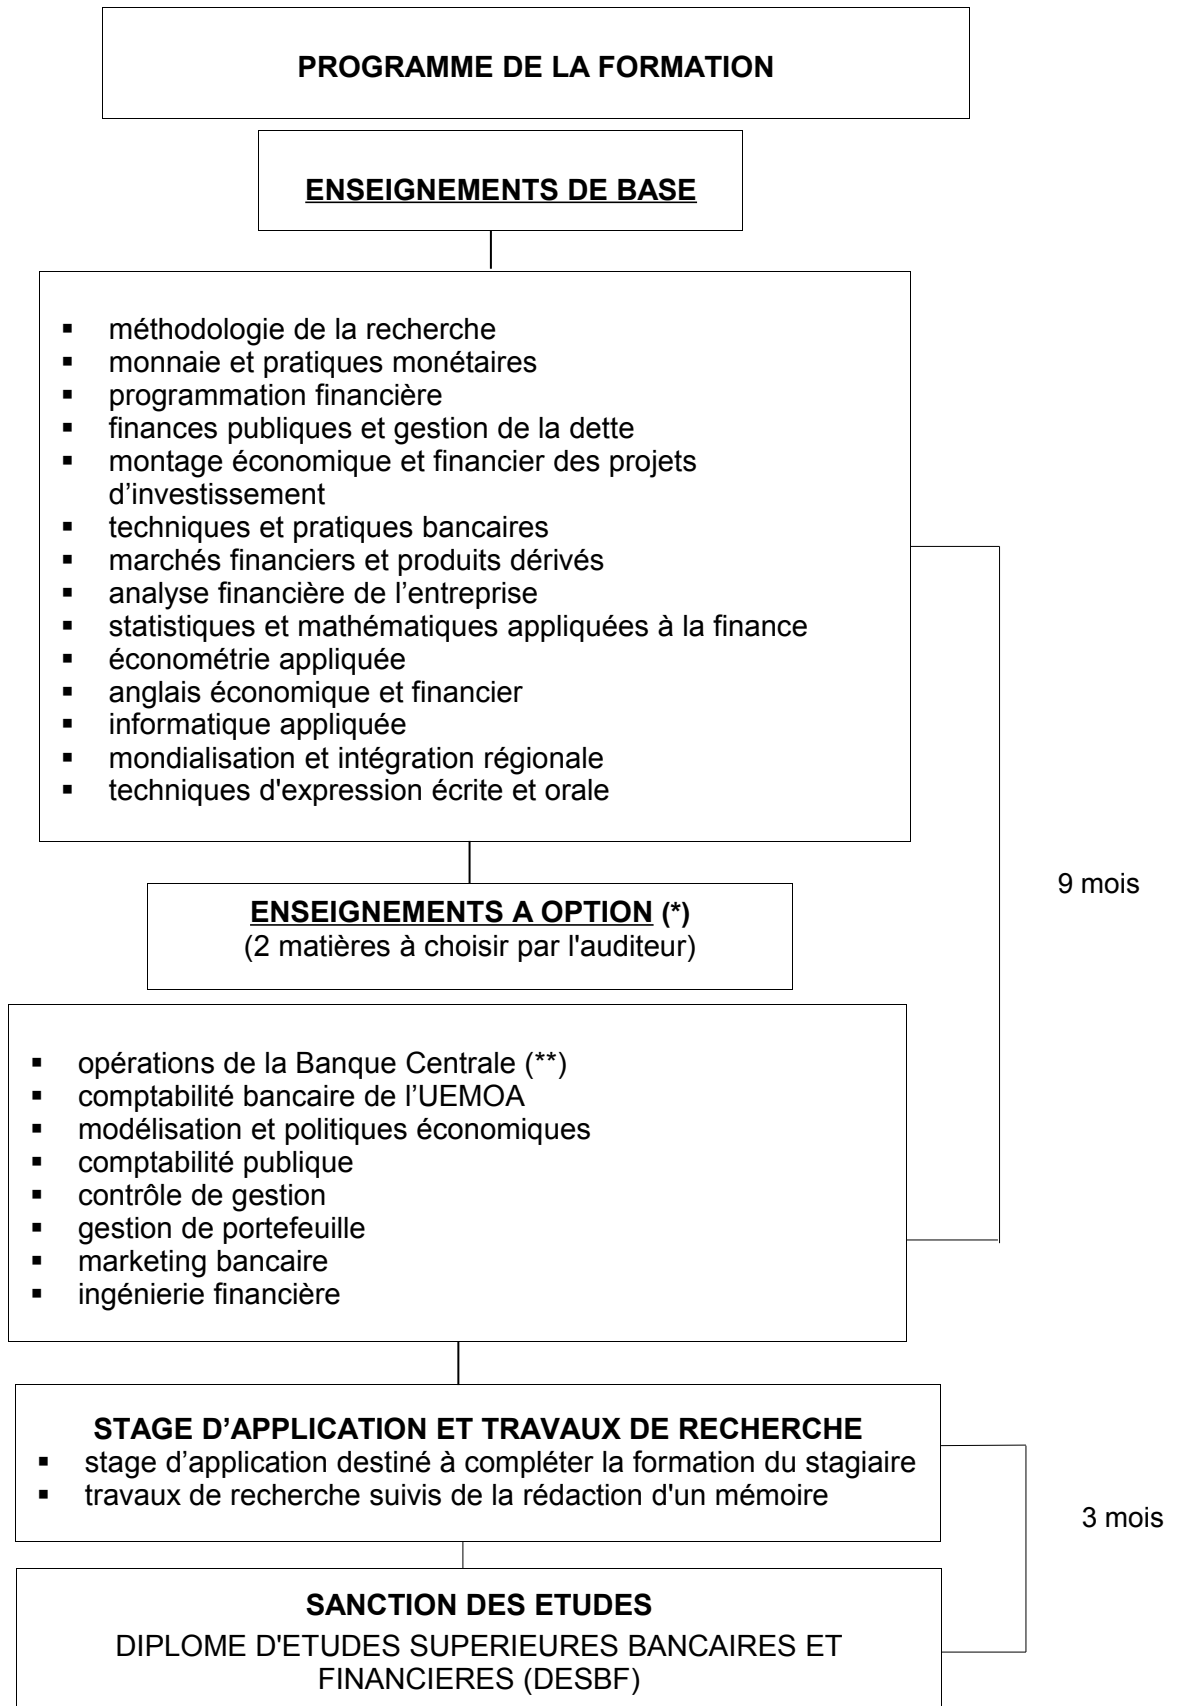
PROGRAMME DE LA FORMATION

ENSEIGNEMENTS DE BASE

- méthodologie de la recherche
- monnaie et pratiques monétaires
- programmation financière
- finances publiques et gestion de la dette
- montage économique et financier des projets d’investissement
- techniques et pratiques bancaires
- marchés financiers et produits dérivés
- analyse financière de l’entreprise
- statistiques et mathématiques appliquées à la finance
- économétrie appliquée
- anglais économique et financier
- informatique appliquée
- mondialisation et intégration régionale
- techniques d'expression écrite et orale

ENSEIGNEMENTS A OPTION (*)
(2 matières à choisir par l'auditeur)

- opérations de la Banque Centrale (**)
- comptabilité bancaire de l’UEMOA
- modélisation et politiques économiques
- comptabilité publique
- contrôle de gestion
- gestion de portefeuille
- marketing bancaire
- ingénierie financière

9 mois

STAGE D’APPLICATION ET TRAVAUX DE RECHERCHE
- stage d’application destiné à compléter la formation du stagiaire
- travaux de recherche suivis de la rédaction d'un mémoire

SANCTION DES ETUDES
DIPLOME D'ETUDES SUPERIEURES BANCAIRES ET FINANCIERES (DESBF)

3 mois